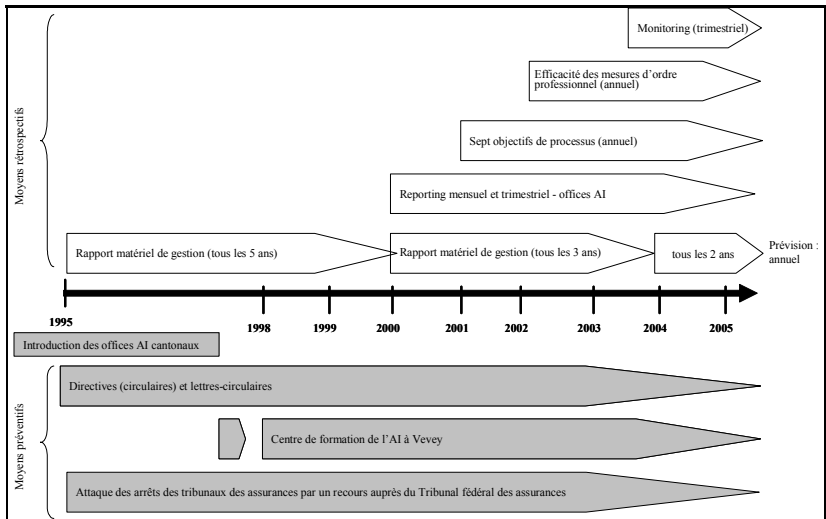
Moyens rétrospectifs

Monitoring (trimestriel)

Efficacité des mesures d'ordre professionnel (annuel)

Sept objectifs de processus (annuel)

Reporting mensuel et trimestriel - offices AI

Rapport matériel de gestion (tous les 5 ans)

Rapport matériel de gestion (tous les 3 ans)

tous les 2 ans

Prévision : annuel

1995

1998

1999

2000

2001

2002

2003

2004

2005

Introduction des offices AI cantonaux

Moyens préventifs

Directives (circulaires) et lettres-circulaires

Centre de formation de l'AI à Vevey

Attaque des arrêts des tribunaux des assurances par un recours auprès du Tribunal fédéral des assurances